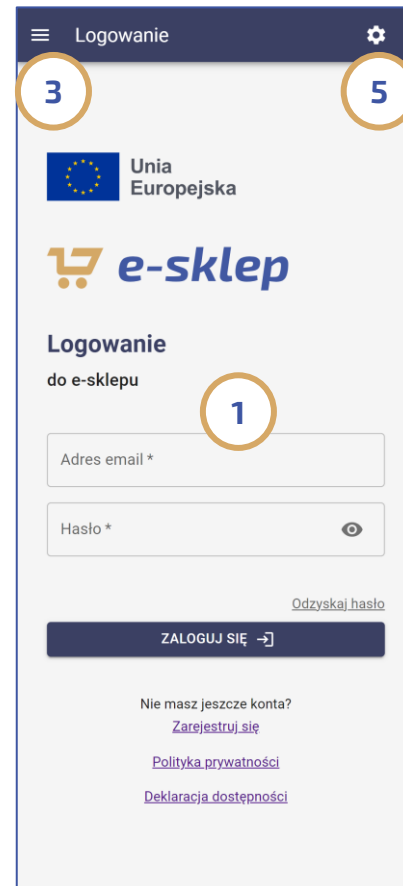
Logowanie

3

5

Unia Europejska

e-sklep

Logowanie

do e-sklepu

1

Adres email *

Hasło *

Odzyskaj hasło

ZALOGUJ SIĘ

Nie masz jeszcze konta?

Zarejestruj się

Polityka prywatności

Deklaracja dostępności